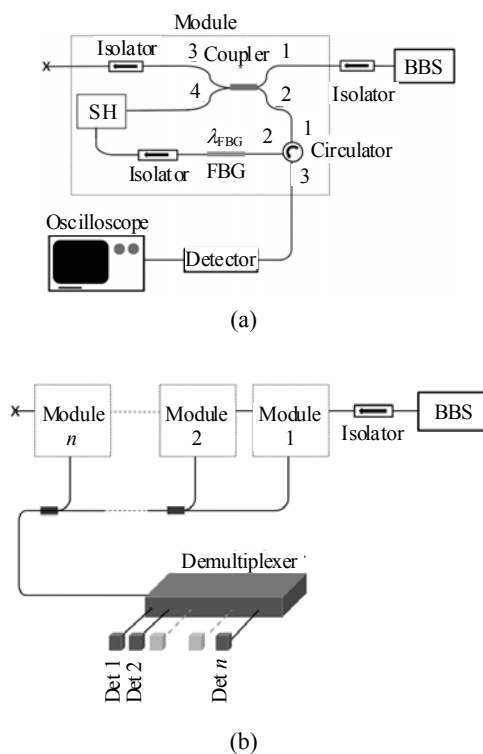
Module

Isolator 3 Coupler 1

x

BBS

Isolator

4

2

SH

$\lambda_{FBG}$ 2

1

Circulator

Isolator FBG

3

Oscilloscope

Detector

(a)

x

Module $n$

Module 2

Module 1

Isolator

BBS

Demultiplexer

Det 1

Det 2

Det $n$

(b)